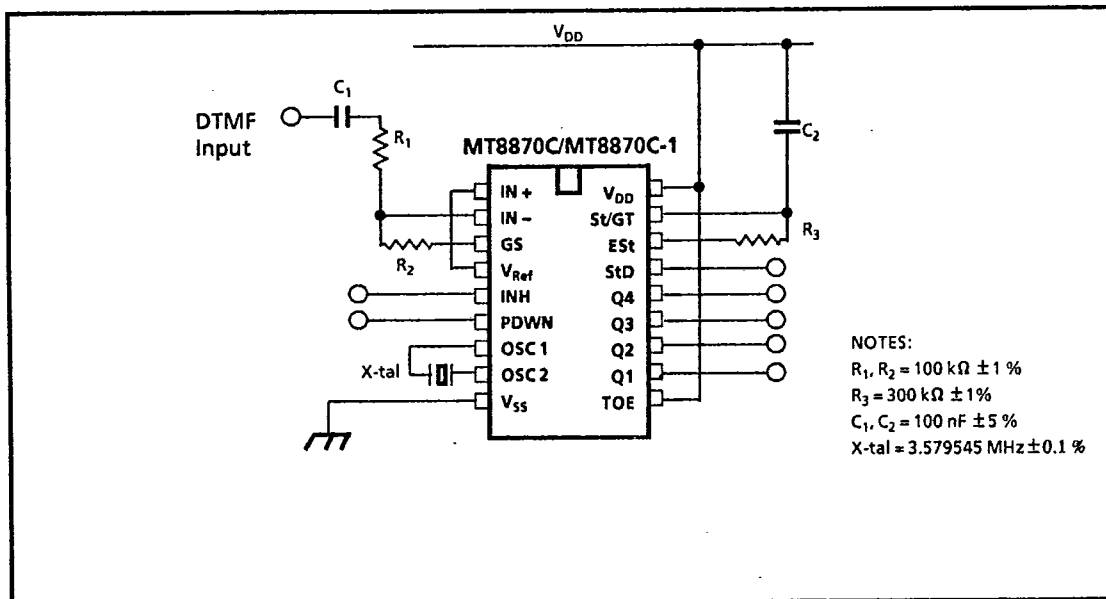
$V_{DD}$

$C_1$

DTMF Input

$R_1$

MT8870C/MT8870C-1

$C_2$

IN +
IN –
GS
$V_{Ref}$
INH
PDWN
OSC 1
OSC 2
$V_{SS}$

$V_{DD}$
St/GT
ESt
StD
Q4
Q3
Q2
Q1
TOE

$R_2$

$R_3$

X-tal

NOTES:
$R_1$, $R_2$ = 100 kΩ ± 1 %
$R_3$ = 300 kΩ ±1%
$C_1$, $C_2$ = 100 nF ± 5 %
X-tal = 3.579545 MHz ± 0.1 %